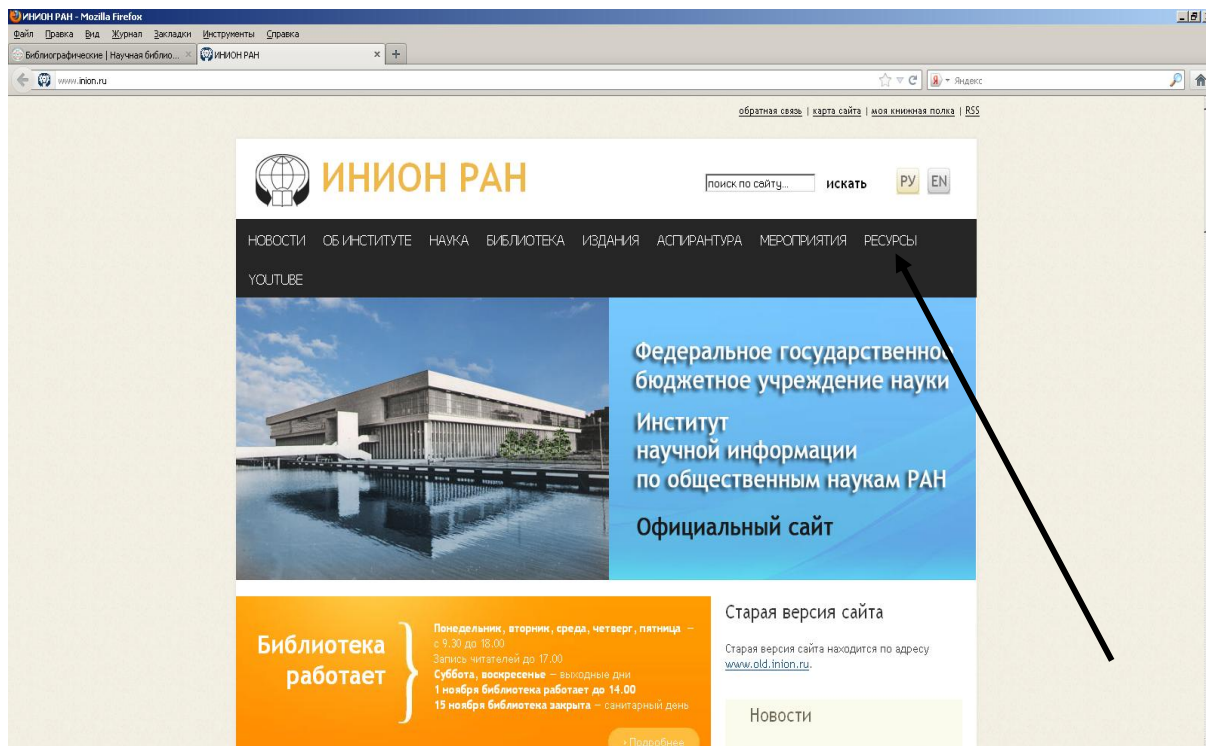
ИНИОН РАН - Mozilla Firefox
Файл Правка Вид Журнал Закладки Инструменты Справка
Библиографические | Научная библио... × ИНИОН РАН × +
www.inion.ru
Яндекс

обратная связь | карта сайта | моя книжная полка | RSS

ИНИОН РАН
поиск по сайту... искать РУ EN

НОВОСТИ ОБ ИНСТИТУТЕ НАУКА БИБЛИОТЕКА ИЗДАНИЯ АСПИРАНТУРА МЕРОПРИЯТИЯ РЕСУРСЫ YOUTUBE

Федеральное государственно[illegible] бюджетное учреждение науки
Институт научной информации по общественным наукам РАН
Официальный сайт

Библиотека работает
Понедельник, вторник, среда, четверг, пятница — с 9.30 до 18.00
Запись читателей до 17.00
Суббота, воскресенье — выходные дни
1 ноября библиотека работает до 14.00
15 ноября библиотека закрыта — санитарный день
› Подробнее

Старая версия сайта
Старая версия сайта находится по адресу www.old.inion.ru.

Новости